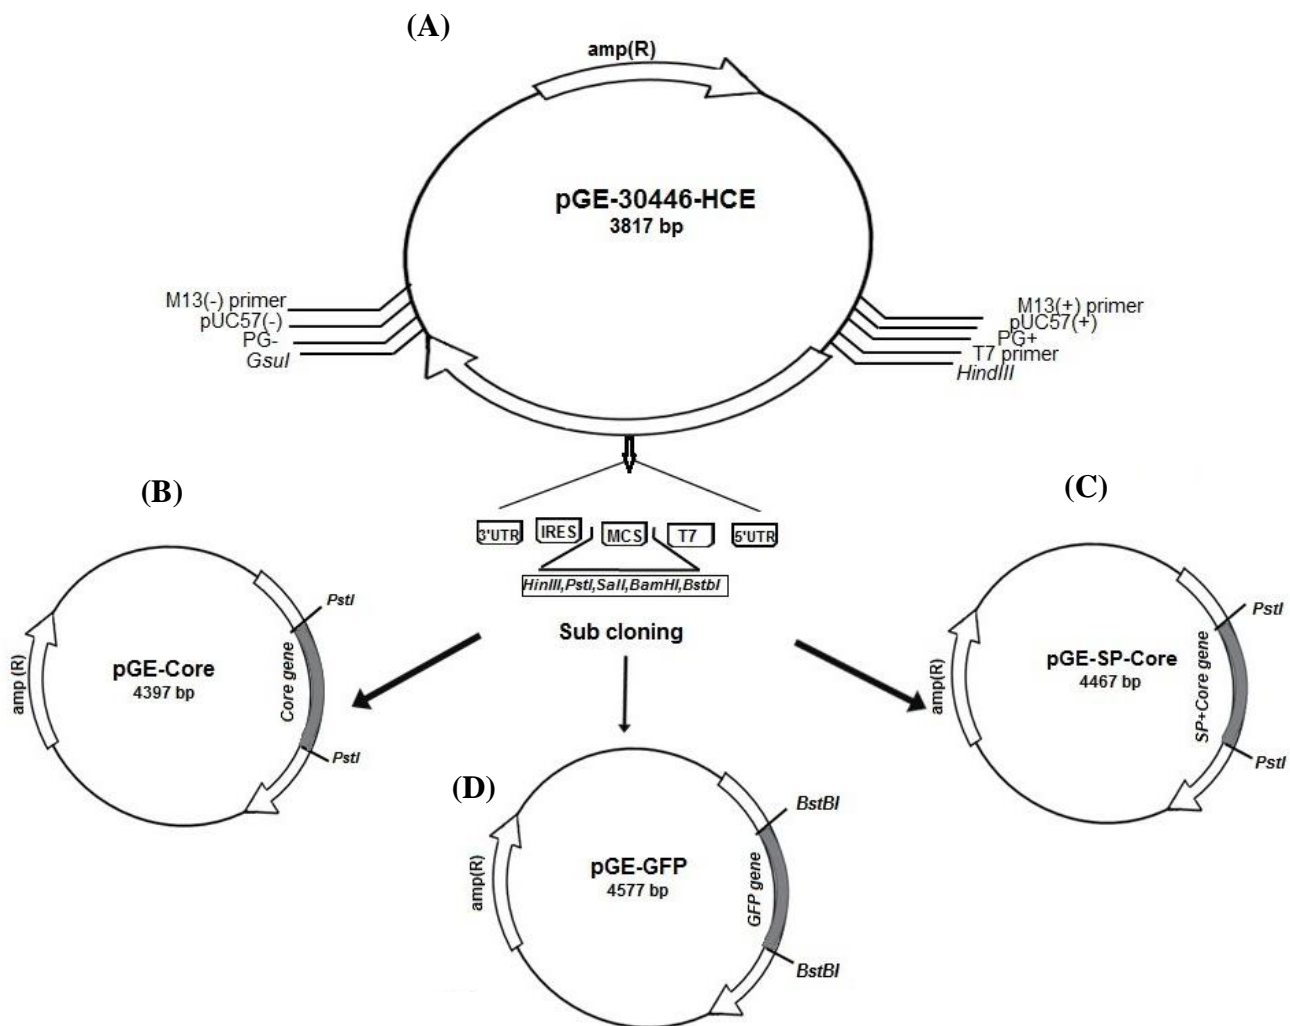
(A)

amp(R)

pGE-30446-HCE
3817 bp

M13(-) primer
pUC57(-)
PG-
GsuI

M13(+) primer
pUC57(+)
PG+
T7 primer
HindIII

(B)

(C)

3'UTR IRES MCS T7 5'UTR

HinIII,PstI,SalI,BamHI,BstbI

Sub cloning

amp (R)
pGE-Core
4397 bp
Core gene
PstI
PstI

amp(R)
pGE-SP-Core
4467 bp
SP+Core gene
PstI
PstI

(D)
amp(R)
pGE-GFP
4577 bp
GFP gene
BstBI
BstBI